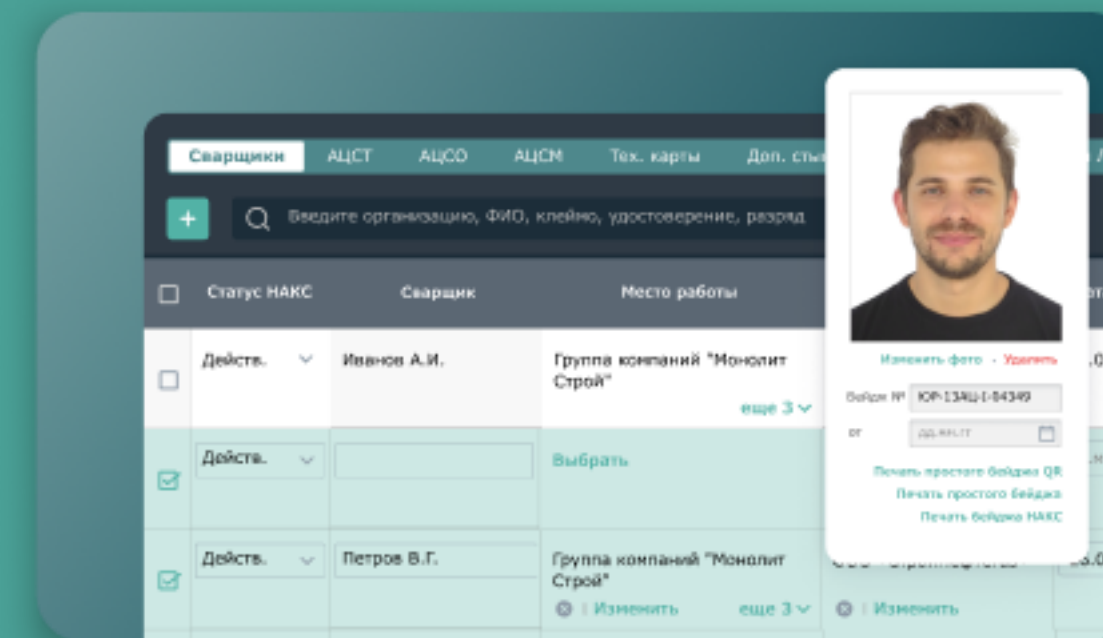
Сварщики АЦСТ АЦСО АЦСМ Тех. карты Доп. сты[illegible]

+ Введите организацию, ФИО, клеймо, удостоверение, разряд

| | Статус НАКС | Сварщик | Место работы |
|---|---|---|---|
| | Действ. | Иванов А.И. | Группа компаний "Монолит Строй" еще 3 |
| | Действ. | | Выбрать |
| | Действ. | Петров В.Г. | Группа компаний "Монолит Строй" Изменить еще 3 |

Изменить

Изменить фото · Удалить

Бейдж № ЮР-13АЦ-I-84349

от дд.мм.гг

Печать простого бейджа QR

Печать простого бейджа

Печать бейджа НАКС